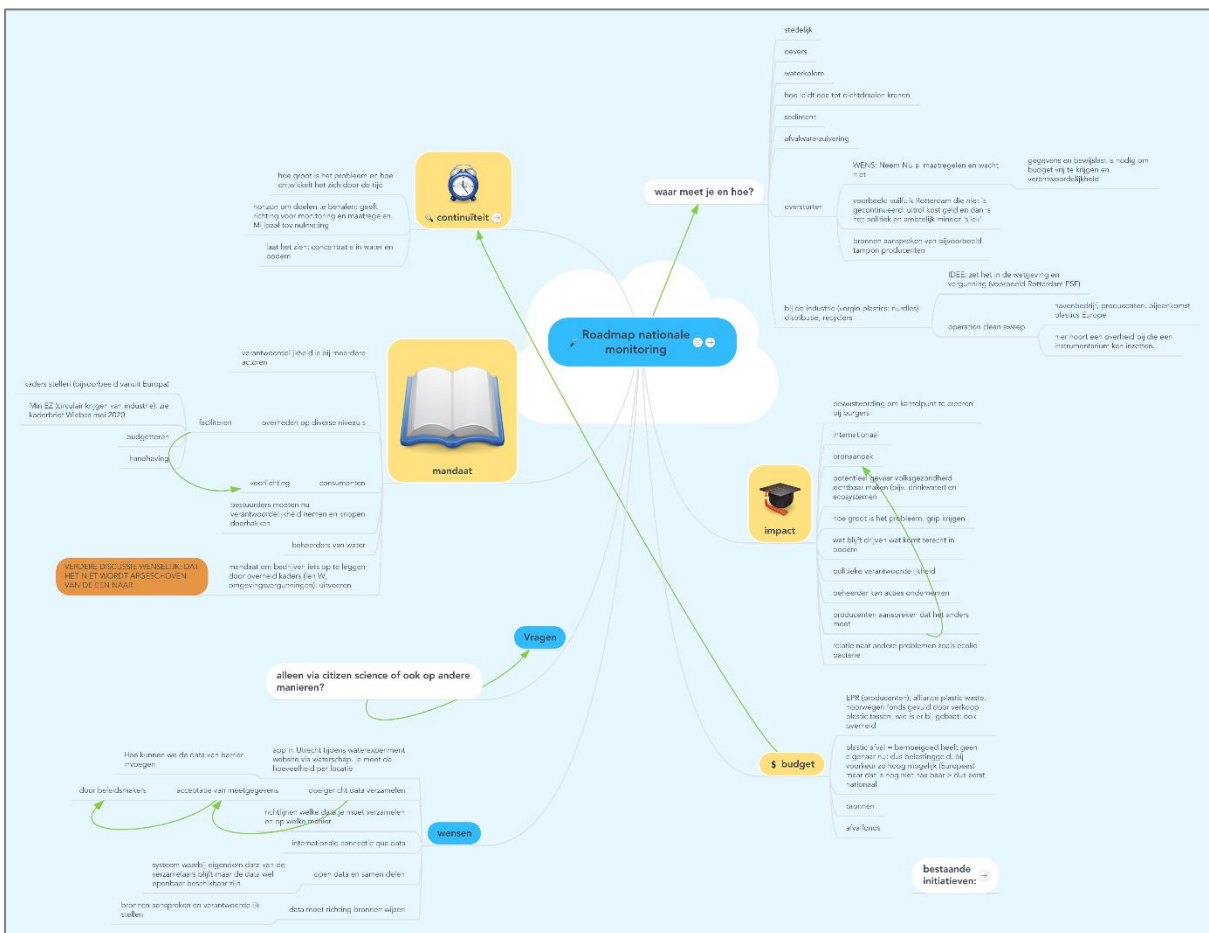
Roadmap nationale monitoring

continuïteit

hoe groot is het probleem en hoe ontwikkelt het zich door de tijd

horizon om doelen te behalen; geeft richting voor monitoring en maatregelen. Mijlpaal tov nulmeting

laat het zien: concentratie in water en bodem

mandaat

verantwoordelijkheid is bij meerdere actoren

overheden op diverse niveaus

faciliteren

kaders stellen (bijvoorbeeld vanuit Europa)

Min EZ (circulair krijgen van industrie), zie kaderbrief Wiebes mei 2020

budgetteren

handhaving

voorlichting

consumenten

bestuurders moeten nu verantwoordelijkheid nemen en knopen doorhakken

beheerders van water

VERDERE DISCUSSIE WENSELIJK: DAT HET NIET WORDT AFGESCHOVEN VAN DE EEN NAAR

mandaat om bedrijven iets op te leggen door overheid kaders (ien W, omgevingsvergunningen), uitvoeren

Vragen

alleen via citizen science of ook op andere manieren?

wensen

app in Utrecht tijdens waterexperiment website via waterschap, je meet de hoeveelheid per locatie

Hoe kunnen we de data van barrier invoegen

door beleidsmakers

acceptatie van meetgegevens

doelgericht data verzamelen

richtlijnen welke data je moet verzamelen en op welke manier

internationale connectie qua data

systeem waarbij eigendom data van de verzamelaars blijft maar de data wel openbaar beschikbaar zijn.

open data en samen delen

bronnen aanspreken en verantwoordelijk stellen

data moet richting bronnen wijzen

waar meet je en hoe?

stedelijk

oevers

waterkolom

hoe leidt dat tot richtdrsplan kranen

sediment

afvalwaterzuivering

overstorten

WENS: Neem NU al maatregelen en wacht niet

gegevens en bewijslast is nodig om budget vrij te krijgen en verantwoordelijkheid

voorbeeld vuilvulk Rotterdam die niet is gecontinueerd: uitrol kost geld en dan is het politiek en ambtelijk minder 'sexy'

bronnen aanspreken van bijvoorbeeld tampon producenten

bij de industrie (virgin plastics: nurdles) distributie, recyclers

IDEE: zet het in de wetgeving en vergunning (voorbeeld Rotterdam PSF)

operation clean sweep

havenbedrijf, producenten, bijeenkomst plastics Europe

hier hoort een overheid bij die een instrumentarium kan inzetten.

impact

bewustwording om kantelpunt te creëren bij burgers

internationaal

brona​anpak

potentieel gevaar volksgezondheid zichtbaar maken (bijv. drinkwater) en ecosystemen

hoe groot is het probleem, grip krijgen

wat blijft drijven wat komt terecht in bodem

politieke verantwoordelijkheid

beheerder kan acties ondernemen

producenten aanspreken dat het anders moet

relatie naar andere problemen zoals ecolie bacterie

$ budget

EPR (producenten), alliance plastic waste, noorwegen fonds gevuld door verkoop plastic tassen. wie is er bij gebaat: ook overheid

plastic afval = bemoeigoed heeft geen eigenaar nu dus belastinggeld. bij voorkeur zo hoog mogelijk (Europees) maar dat is nog niet haalbaar > dus eerst nationaal

bronnen

afvalfondS

bestaande initiatieven: